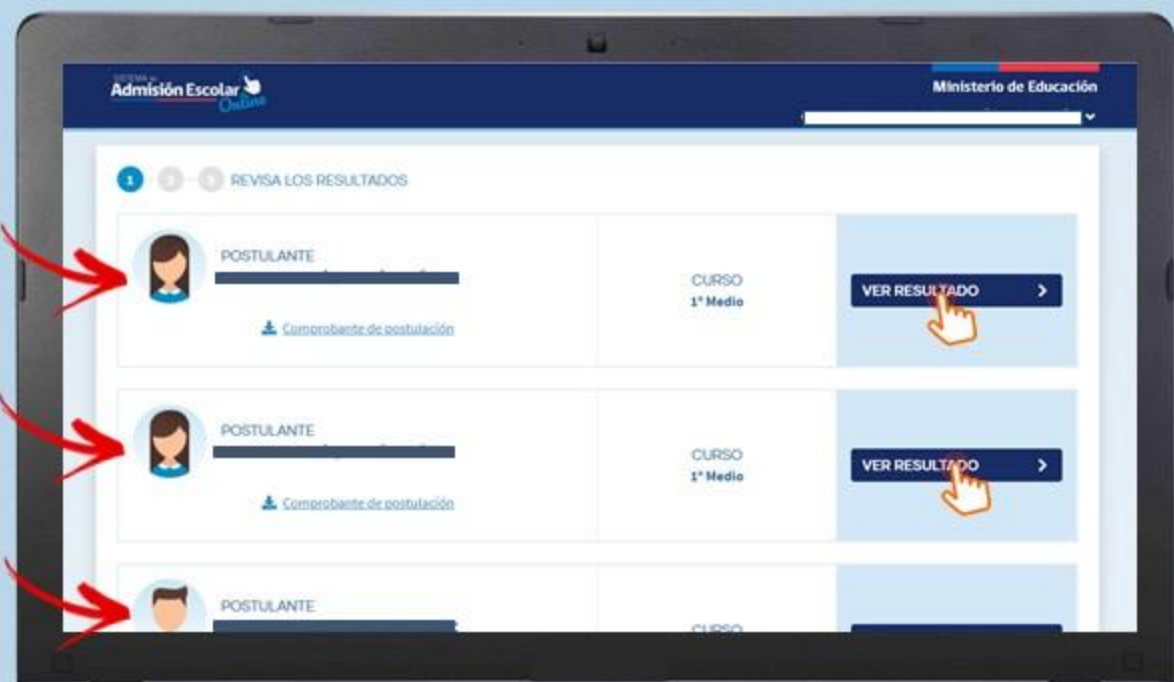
SISTEMA de Admisión Escolar Online

Ministerio de Educación

1 2 3 REVISA LOS RESULTADOS

POSTULANTE

Comprobante de postulación

CURSO
1° Medio

VER RESULTADO >

POSTULANTE

Comprobante de postulación

CURSO
1° Medio

VER RESULTADO >

POSTULANTE

CURSO